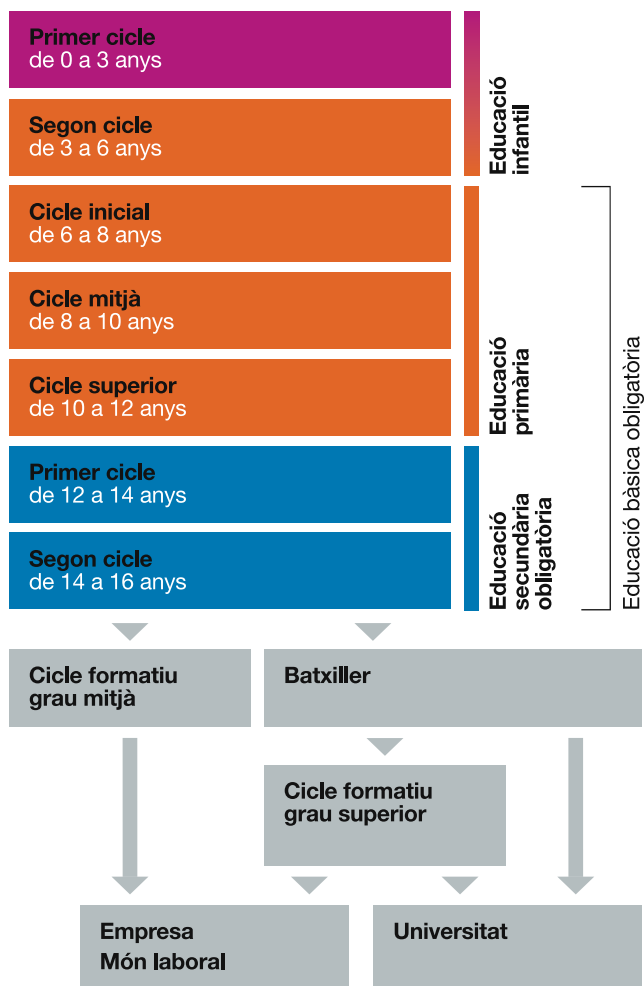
Primer cicle
de 0 a 3 anys

Segon cicle
de 3 a 6 anys

Educació infantil

Cicle inicial
de 6 a 8 anys

Cicle mitjà
de 8 a 10 anys

Cicle superior
de 10 a 12 anys

Educació primària

Primer cicle
de 12 a 14 anys

Segon cicle
de 14 a 16 anys

Educació secundària obligatòria

Educació bàsica obligatòria

Cicle formatiu
grau mitjà

Batxiller

Cicle formatiu
grau superior

Empresa
Món laboral

Universitat